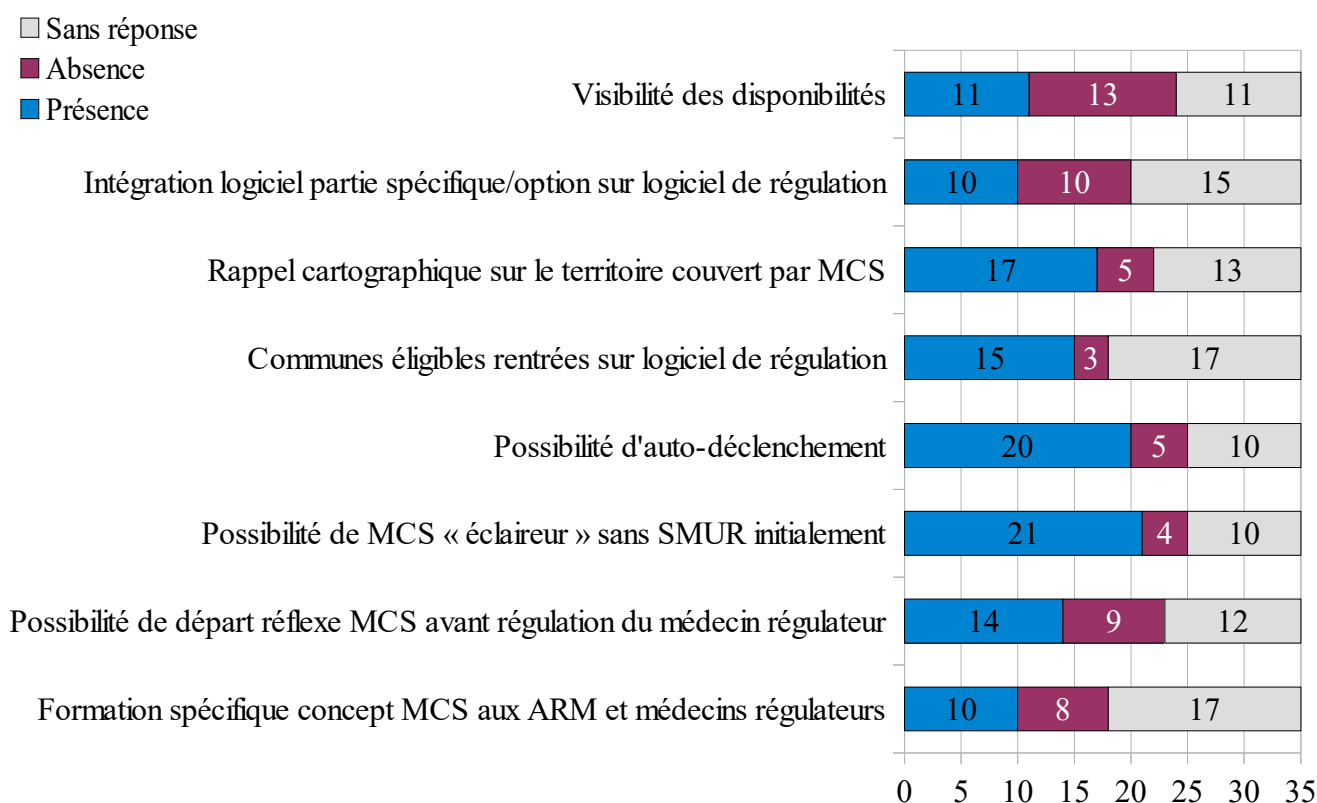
Sans réponse
Absence
Présence

| | Présence | Absence | Sans réponse |
|---|---|---|---|
| Visibilité des disponibilités | 11 | 13 | 11 |
| Intégration logiciel partie spécifique/option sur logiciel de régulation | 10 | 10 | 15 |
| Rappel cartographique sur le territoire couvert par MCS | 17 | 5 | 13 |
| Communes éligibles rentrées sur logiciel de régulation | 15 | 3 | 17 |
| Possibilité d'auto-déclenchement | 20 | 5 | 10 |
| Possibilité de MCS « éclaireur » sans SMUR initialement | 21 | 4 | 10 |
| Possibilité de départ réflexe MCS avant régulation du médecin régulateur | 14 | 9 | 12 |
| Formation spécifique concept MCS aux ARM et médecins régulateurs | 10 | 8 | 17 |

0 5 10 15 20 25 30 35